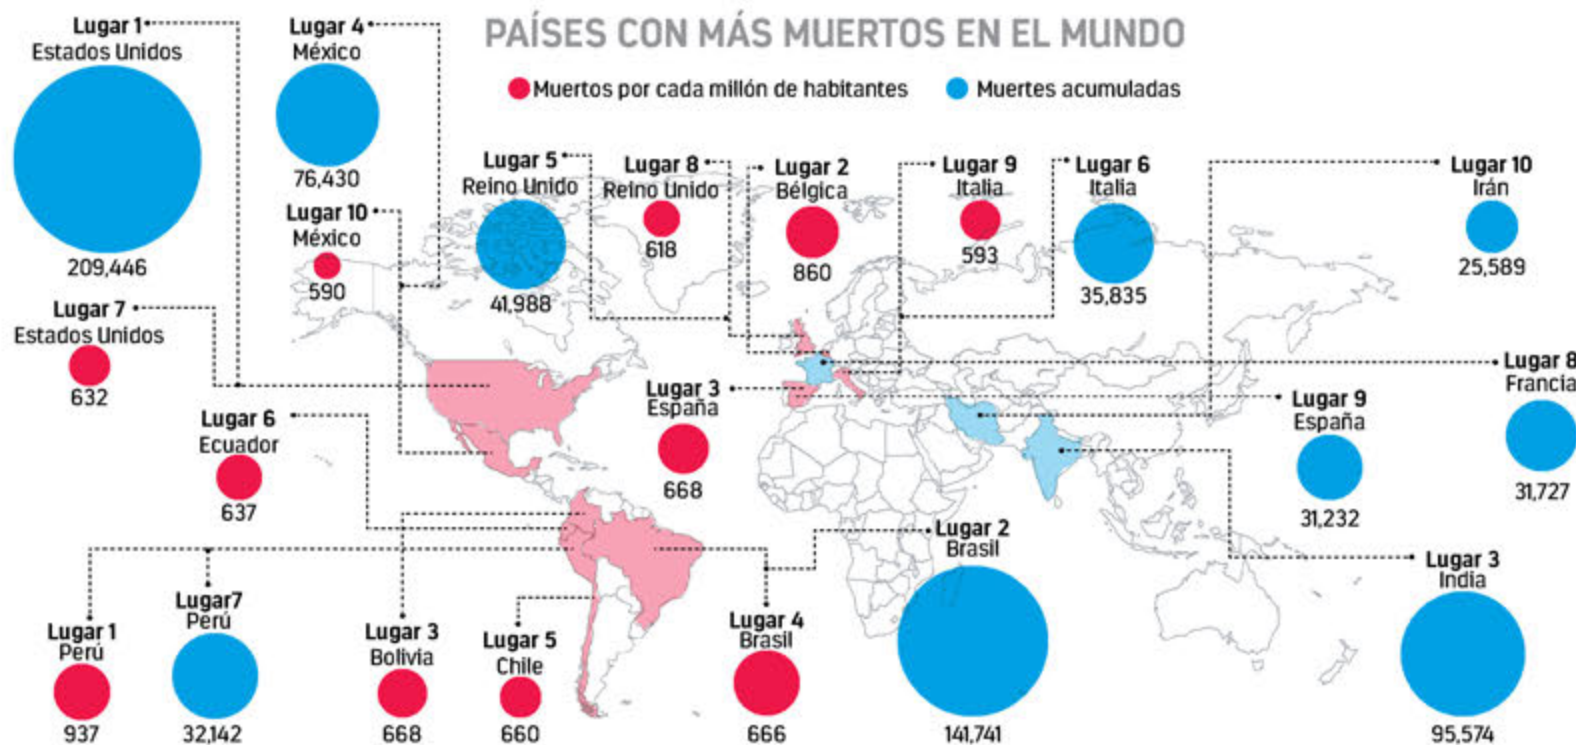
PAÍSES CON MÁS MUERTOS EN EL MUNDO

Muertos por cada millón de habitantes
Muertes acumuladas

Lugar 1
Estados Unidos
209,446

Lugar 4
México
76,430

Lugar 10
México
590

Lugar 7
Estados Unidos
632

Lugar 5
Reino Unido
41,988

Lugar 8
Reino Unido
618

Lugar 2
Bélgica
860

Lugar 9
Italia
593

Lugar 6
Italia
35,835

Lugar 10
Irán
25,589

Lugar 8
Francia
31,727

Lugar 3
España
668

Lugar 9
España
31,232

Lugar 6
Ecuador
637

Lugar 2
Brasil
141,741

Lugar 3
India
95,574

Lugar 1
Perú
937

Lugar7
Perú
32,142

Lugar 3
Bolivia
668

Lugar 5
Chile
660

Lugar 4
Brasil
666